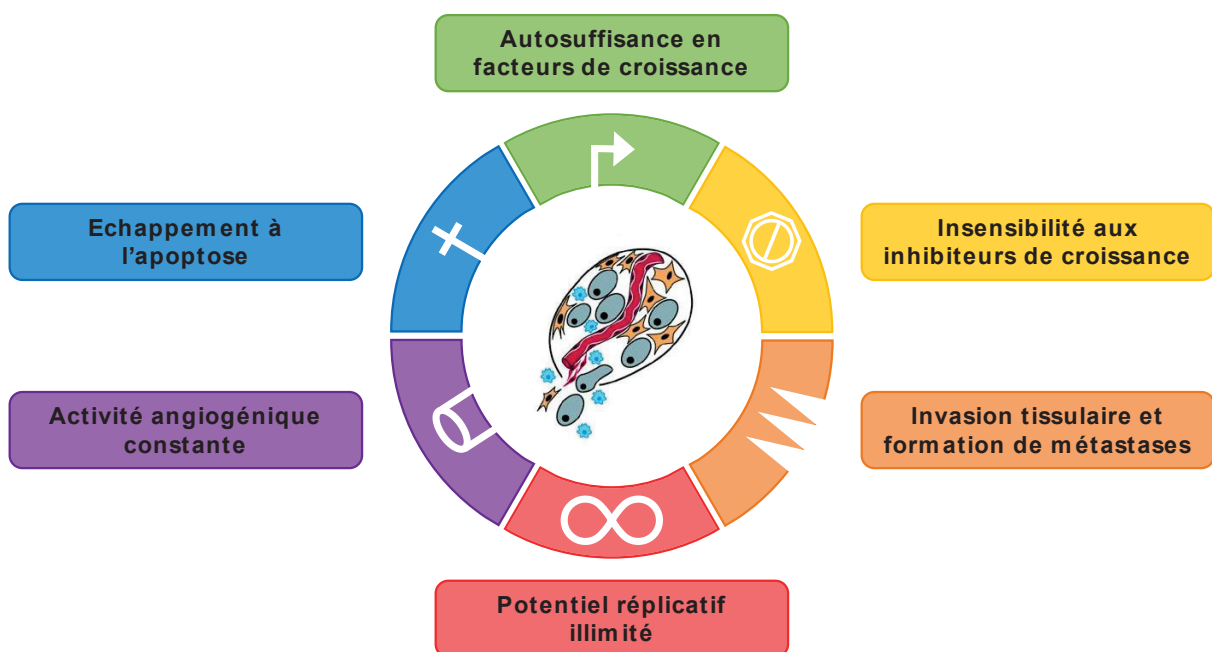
Autosuffisance en facteurs de croissance

Echappement à l'apoptose

Insensibilité aux inhibiteurs de croissance

Activité angiogénique constante

Invasion tissulaire et formation de métastases

Potentiel réplicatif illimité